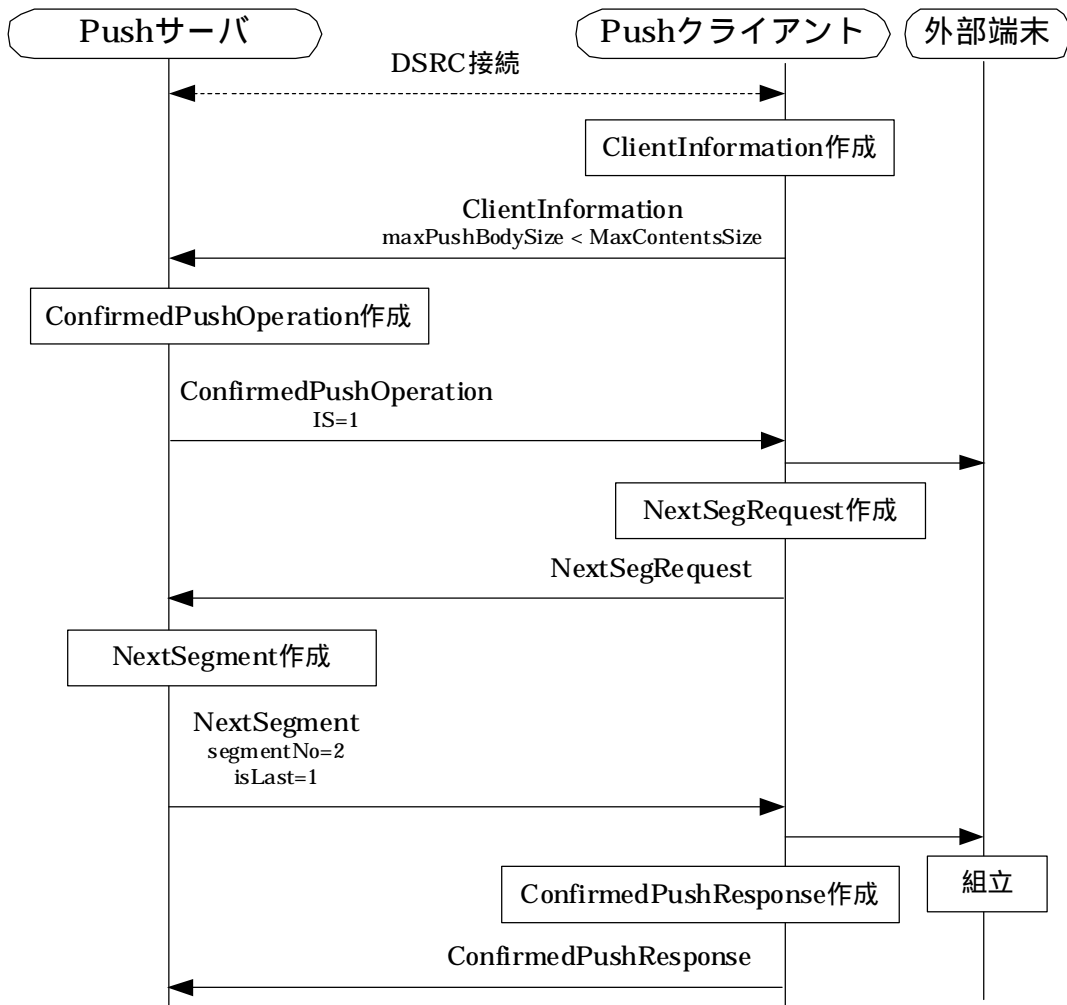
Pushサーバ

Pushクライアント

外部端末

DSRC接続

ClientInformation作成

ClientInformation
maxPushBodySize < MaxContentsSize

ConfirmedPushOperation作成

ConfirmedPushOperation
IS=1

NextSegRequest作成

NextSegRequest

NextSegment作成

NextSegment
segmentNo=2
isLast=1

ConfirmedPushResponse作成

組立

ConfirmedPushResponse